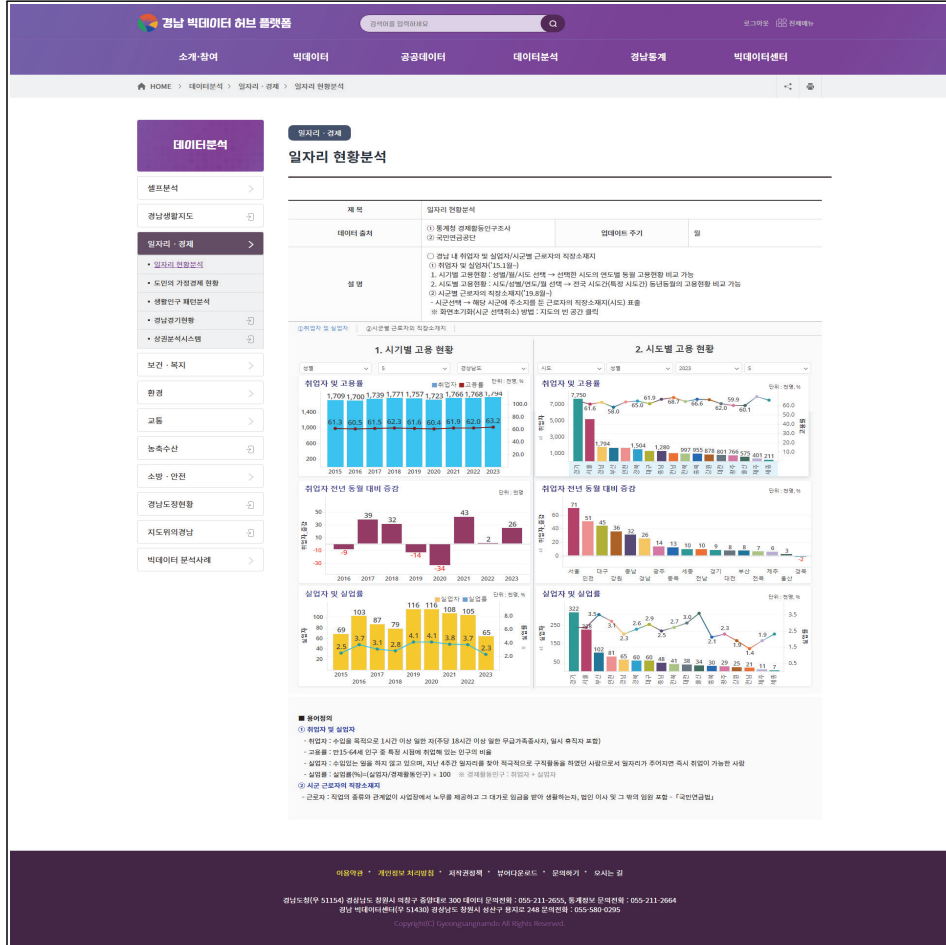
경남 빅데이터 허브 플랫폼

검색어를 입력하세요

로그아웃 전체메뉴

소개·참여 빅데이터 공공데이터 데이터분석 경남통계 빅데이터센터

HOME > 데이터분석 > 일자리 · 경제 > 일자리 현황분석

데이터분석

셀프분석
경남생활지도
일자리 · 경제
• 일자리 현황분석
• 도민의 거점경제 현황
• 생활인구 패턴분석
• 경남경기현황
• 상권분석시스템
보건 · 복지
환경
교통
농축수산
소방 · 안전
경남도정현황
지도위의경남
빅데이터 분석사례

일자리 · 경제

일자리 현황분석

| 제 목 | 일자리 현황분석 | | |
|---|---|---|---|
| 데이터 출처 | ① 통계청 경제활동인구조사<br>② 국민연금공단 | 업데이트 주기 | 월 |
| 설 명 | ○ 경남 내 취업자 및 실업자/시군별 근로자의 직장소재지<br>① 취업자 및 실업자('15.1월~)<br>1. 시기별 고용현황 : 성별/월/시도 선택 → 선택한 시도의 연도별 동월 고용현황 비교 가능<br>2. 시도별 고용현황 : 시도/성별/연도/월 선택 → 전국 시도간(특정 시도간) 동년동월의 고용현황 비교 가능<br>② 시군별 근로자의 직장소재지('19.8월~)<br>- 시군선택 → 해당 시군에 주소지를 둔 근로자의 직장소재지(시도) 표출<br>※ 화면초기화(시군 선택취소) 방법 : 지도의 빈 공간 클릭 | | |

①취업자 및 실업자 ②시군별 근로자의 직장소재지

1. 시기별 고용 현황

성별 5 경상남도

취업자 및 고용률 ■취업자 ■고용률 단위 : 천명, %
1,709 1,700 1,739 1,771 1,757 1,723 1,766 1,768 1,794
61.3 60.5 61.5 62.3 61.6 60.4 61.9 62.0 63.2
1,400 1,000 600 200
100.0 80.0 60.0 40.0 20.0 0.0
2015 2016 2017 2018 2019 2020 2021 2022 2023

취업자 전년 동월 대비 증감 단위 : 천명
-9 39 32 -14 -34 43 2 26
50 30 10 -10 -30
2016 2017 2018 2019 2020 2021 2022 2023

실업자 및 실업률 ■실업자 ■실업률 단위 : 천명, %
69 103 87 79 116 116 108 105 65
2.5 3.7 3.1 2.8 4.1 4.1 3.8 3.7 2.3
100 80 60 40 20
8.0 6.0 4.0 2.0
2015 2016 2017 2018 2019 2020 2021 2022 2023

2. 시도별 고용 현황

시도 성별 2023 5

취업자 및 고용률 단위 : 천명, %
7,750 5,000 3,000 1,000 7,000
61.6 58.0 65.0 61.9 68.7 66.6 62.0 59.9 60.1
1,794 1,504 1,280 997 955 878 801 766 675 401 211
60.0 40.0 20.0

취업자 전년 동월 대비 증감 단위 : 천명, %
71 51 45 36 32 26 14 13 10 10 9 8 8 7 0 3 -2
60 40 20 0
서울 인천 대구 강원 충남 경남 광주 충북 세종 전남 경기 대전 부산 전북 제주 울산 경북

실업자 및 실업률 단위 : 천명, %
322 226 102 81 65 60 46 41 38 34 30 29 25 21 11 7
3.3 3.1 2.3 2.6 2.9 2.5 2.7 3.0 2.1 2.3 1.4 1.9
250 150 50
3.5 3.0 2.5 2.0 1.5 1.0 0.5

■ 용어정의
① 취업자 및 실업자
- 취업자 : 수입을 목적으로 1시간 이상 일한 자(주당 18시간 이상 일한 무급가족종사자, 일시 휴직자 포함)
- 고용률 : 만15-64세 인구 중 특정 시점에 취업해 있는 인구의 비율
- 실업자 : 수입있는 일을 하지 않고 있으며, 지난 4주간 일자리를 찾아 적극적으로 구직활동을 하였던 사람으로서 일자리가 주어지면 즉시 취업이 가능한 사람
- 실업률 : 실업률(%)=(실업자/경제활동인구) × 100 ※ 경제활동인구 : 취업자 + 실업자
② 시군 근로자의 직장소재지
- 근로자 : 직업의 종류와 관계없이 사업장에서 노무를 제공하고 그 대가로 임금을 받아 생활하는자, 법인 이사 및 그 밖의 임원 포함 - 「국민연금법」

이용약관 • 개인정보 처리방침 • 저작권정책 • 뷰어다운로드 • 문의하기 • 오시는 길

경남도청(우 51154) 경상남도 창원시 의창구 중앙대로 300 데이터 문의전화 : 055-211-2655, 통계정보 문의전화 : 055-211-2664
경남 빅데이터센터(우 51430) 경상남도 창원시 성산구 원지로 248 문의전화 : 055-580-0295
Copyright(C) Gyeongsangnamdo All Rights Reserved.